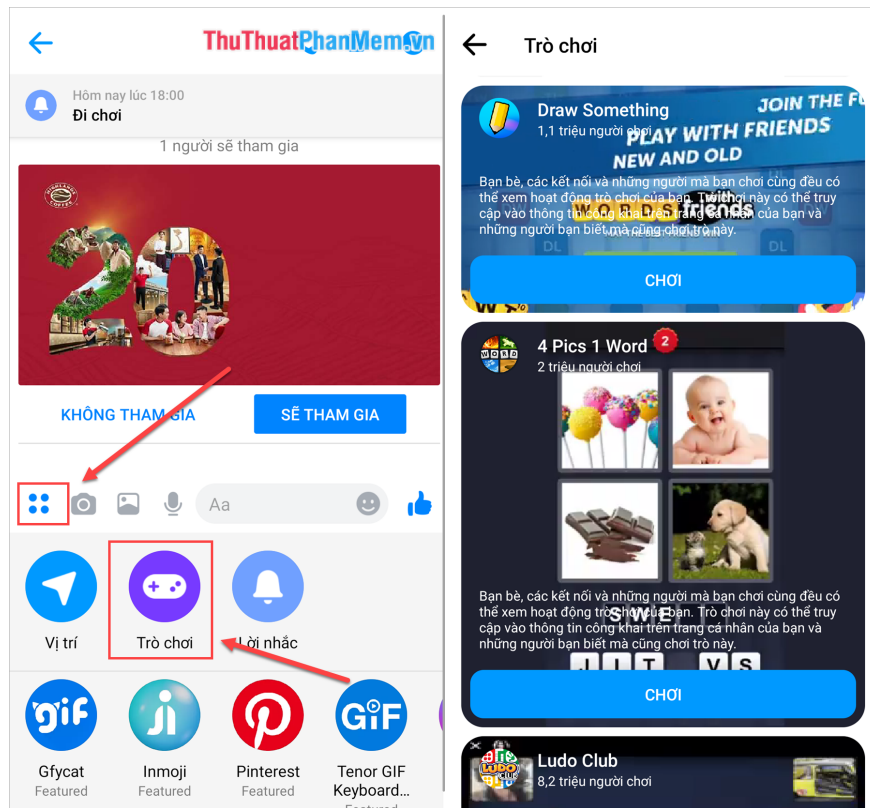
ThuThuatPhanMem.vn

Hôm nay lúc 18:00
Đi chơi

1 người sẽ tham gia

20

KHÔNG THAM GIA
SẼ THAM GIA

Aa

Vị trí
Trò chơi
Lời nhắc

Gfycat
Featured
Inmoji
Featured
Pinterest
Featured
Tenor GIF Keyboard...
Featured

Trò chơi

Draw Something
1,1 triệu người chơi
JOIN THE FU
PLAY WITH FRIENDS NEW AND OLD
Bạn bè, các kết nối và những người mà bạn chơi cùng đều có thể xem hoạt động trò chơi của bạn. Trò chơi này có thể truy cập vào thông tin công khai trên trang cá nhân của bạn và những người bạn biết mà cũng chơi trò này.
CHƠI

4 Pics 1 Word
2
2 triệu người chơi
Bạn bè, các kết nối và những người mà bạn chơi cùng đều có thể xem hoạt động trò chơi của bạn. Trò chơi này có thể truy cập vào thông tin công khai trên trang cá nhân của bạn và những người bạn biết mà cũng chơi trò này.
CHƠI

Ludo Club
8,2 triệu người chơi